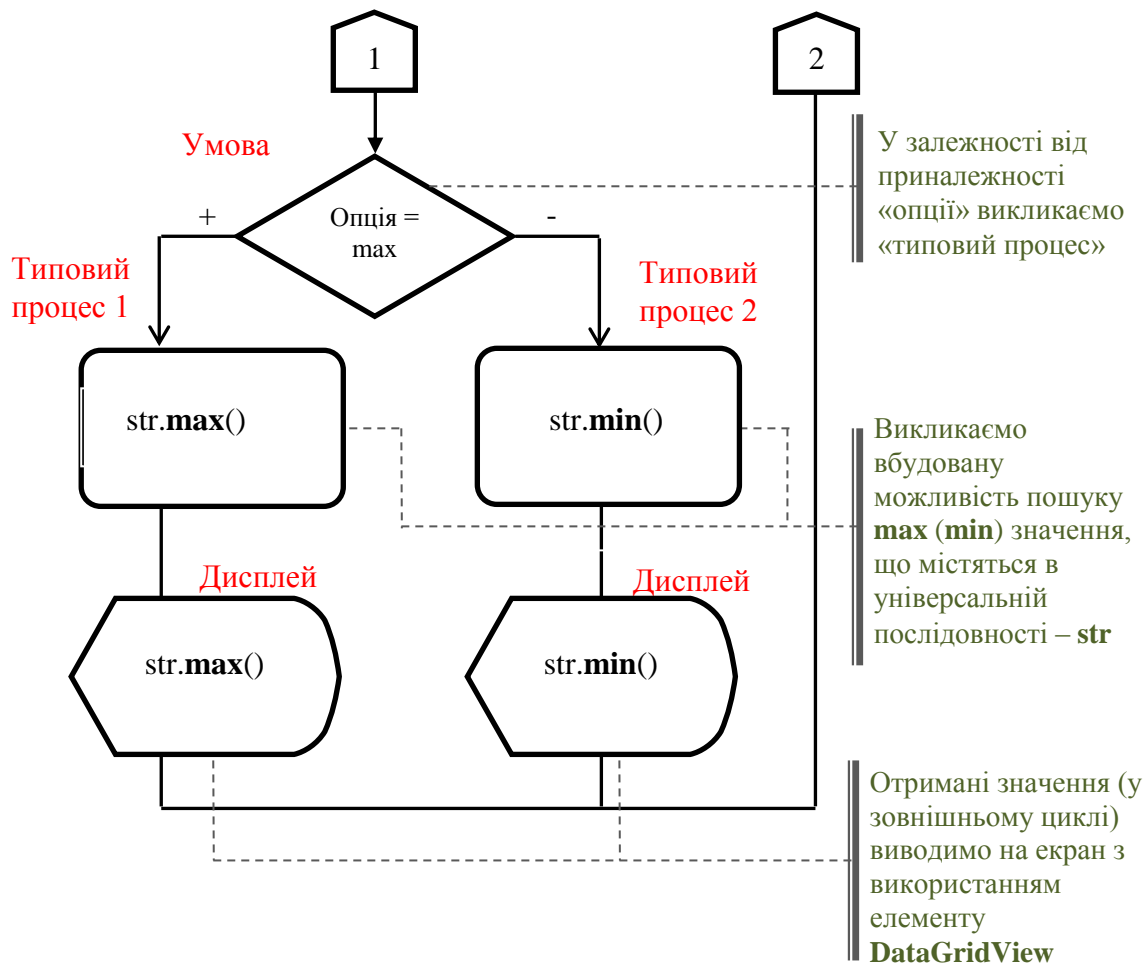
1

2

Умова

У залежності від приналежності «опції» викликаємо «типовий процес»

+

Опція = max

-

Типовий процес 1

Типовий процес 2

str.**max**()

str.**min**()

Викликаємо вбудовану можливість пошуку **max** (**min**) значення, що містяться в універсальній послідовності – **str**

Дисплей

Дисплей

str.**max**()

str.**min**()

Отримані значення (у зовнішньому циклі) виводимо на екран з використанням елементу **DataGridView**